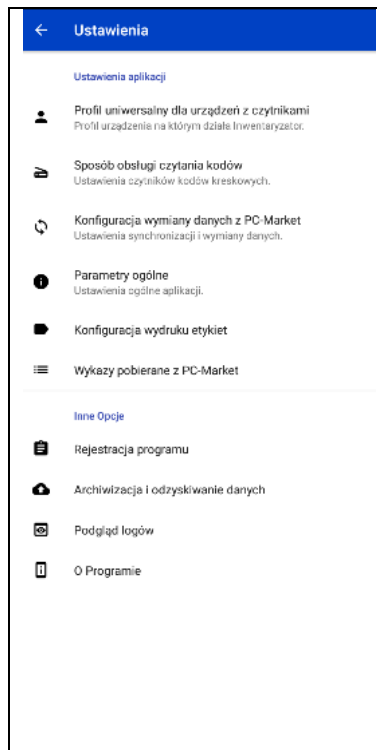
Ustawienia

Ustawienia aplikacji

Profil uniwersalny dla urządzeń z czytnikami
Profil urządzenia na którym działa Inwentaryzator.

Sposób obsługi czytania kodów
Ustawienia czytników kodów kreskowych.

Konfiguracja wymiany danych z PC-Market
Ustawienia synchronizacji i wymiany danych.

Parametry ogólne
Ustawienia ogólne aplikacji.

Konfiguracja wydruku etykiet

Wykazy pobierane z PC-Market

Inne Opcje

Rejestracja programu

Archiwizacja i odzyskiwanie danych

Podgląd logów

O Programie